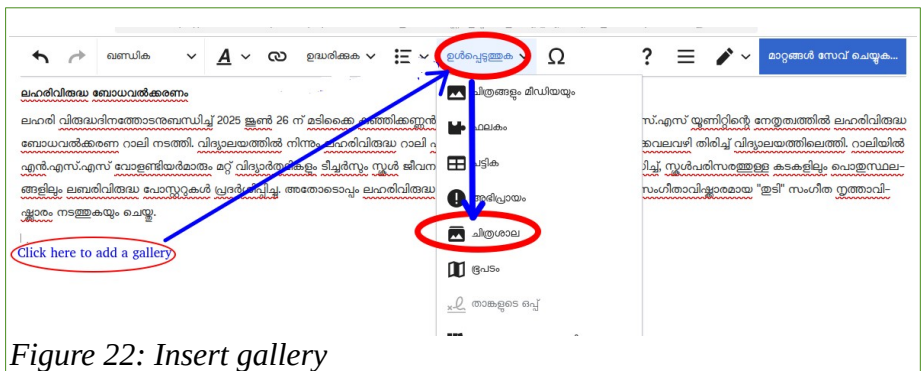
ഖണ്ഡിക

ഉദ്ധരിക്കുക

ഉൾപ്പെടുത്തുക

?

മാറ്റങ്ങൾ സേവ് ചെയ്യുക...

ലഹരിവിരുദ്ധ ബോധവൽക്കരണം

ലഹരി വിരുദ്ധദിനത്തോടനുബന്ധിച്ച് 2025 ജൂൺ 26 ന് മടിക്കൈ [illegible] എസ്.എസ് യൂണിറ്റിന്റെ നേതൃത്വത്തിൽ ലഹരിവിരുദ്ധ ബോധവൽക്കരണ റാലി നടത്തി. വിദ്യാലയത്തിൽ നിന്നും ലഹരിവിരുദ്ധ റാലി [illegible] വെവഴി തിരിച്ച് വിദ്യാലയത്തിലെത്തി. റാലിയിൽ എൻ.എസ്.എസ് വോളണ്ടിയർമാരും മറ്റ് വിദ്യാർത്ഥികളും ടീച്ചർസും സ്കൂൾ ജീവന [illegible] ിച്ച്, സ്കൂൾപരിസരത്തുള്ള കടകളിലും പൊതുസ്ഥലങ്ങളിലും ലഹരിവിരുദ്ധ പോസ്റ്ററുകൾ പ്രദർശിപ്പിച്ചു. അതോടൊപ്പം ലഹരിവിരുദ്ധ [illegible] സംഗീതാവിഷ്കാരമായ "ഇടി" സംഗീത നൃത്താവിഷ്കാരം നടത്തുകയും ചെയ്തു.

Click here to add a gallery

ചിത്രങ്ങളും മീഡിയയും

ഫലകം

പട്ടിക

അഭിപ്രായം

ചിത്രശാല

ഭൂപടം

താങ്കളുടെ ഒപ്പ്

Figure 22: Insert gallery